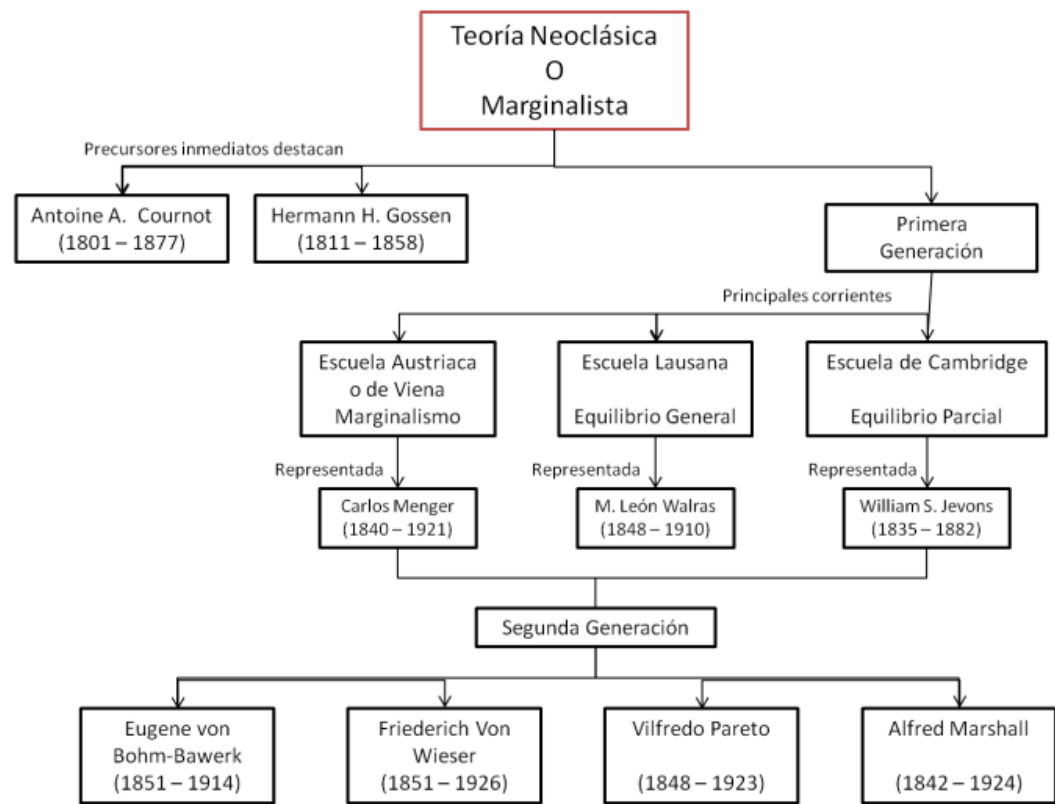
Teoría Neoclásica
O
Marginalista

Precursores inmediatos destacan

Antoine A. Cournot
(1801 – 1877)

Hermann H. Gossen
(1811 – 1858)

Primera
Generación

Principales corrientes

Escuela Austriaca
o de Viena
Marginalismo

Escuela Lausana
Equilibrio General

Escuela de Cambridge
Equilibrio Parcial

Representada

Carlos Menger
(1840 – 1921)

Representada

M. León Walras
(1848 – 1910)

Representada

William S. Jevons
(1835 – 1882)

Segunda Generación

Eugene von
Bohm-Bawerk
(1851 – 1914)

Friederich Von
Wieser
(1851 – 1926)

Vilfredo Pareto
(1848 – 1923)

Alfred Marshall
(1842 – 1924)